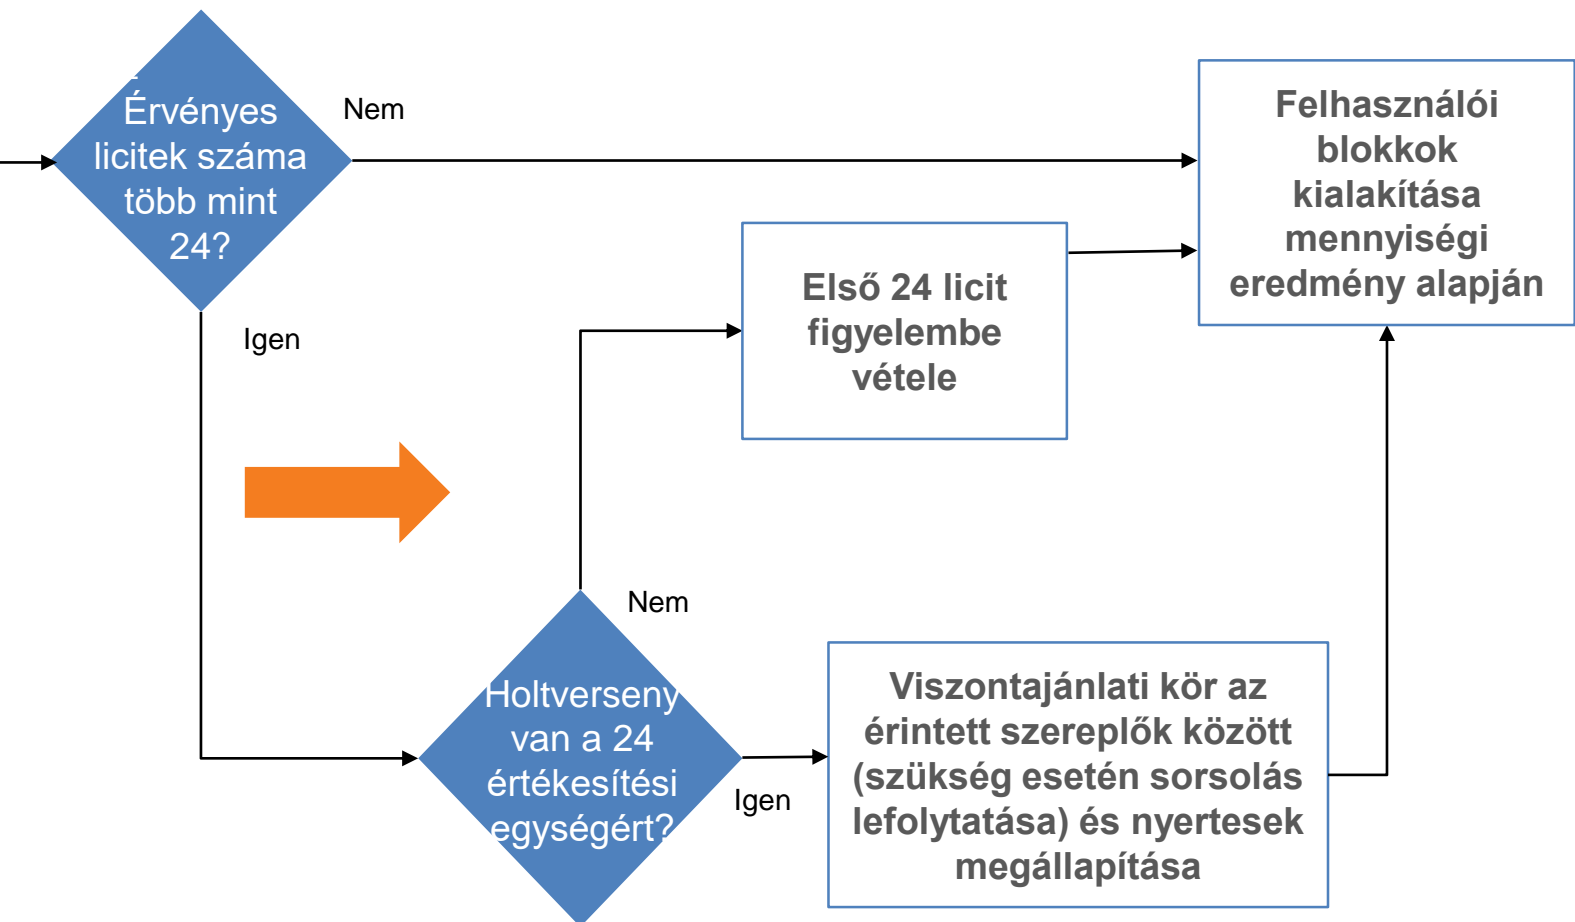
Érvényes licitek száma több mint 24?

Nem

Felhasználói blokkok kialakítása mennyiségi eredmény alapján

Első 24 licit figyelembe vétele

Igen

Nem

Holtverseny van a 24 értékesítési egységért?

Igen

Viszontajánlati kör az érintett szereplők között (szükség esetén sorsolás lefolytatása) és nyertesek megállapítása